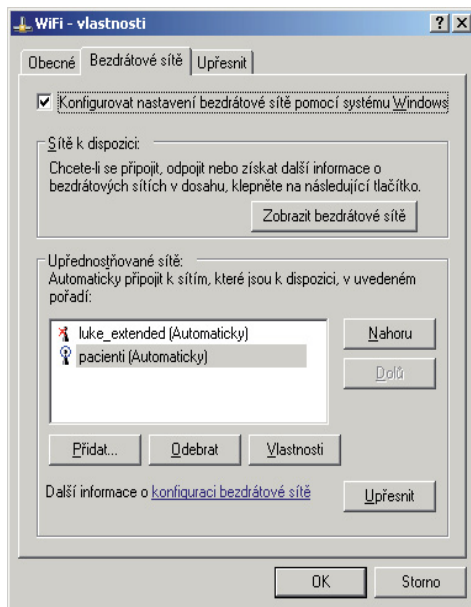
WiFi - vlastnosti

? X

Obecné | Bezdrátové sítě | Upřesnit

☑ Konfigurovat nastavení bezdrátové sítě pomocí systému Windows

Sítě k dispozici:

Chcete-li se připojit, odpojit nebo získat další informace o bezdrátových sítích v dosahu, klepněte na následující tlačítko.

Zobrazit bezdrátové sítě

Upřednostňované sítě:

Automaticky připojit k sítím, které jsou k dispozici, v uvedeném pořadí:

luke_extended (Automaticky)
pacienti (Automaticky)

Nahoru

Dolů

Přidat...

Odebrat

Vlastnosti

Další informace o konfiguraci bezdrátové sítě

Upřesnit

OK

Storno